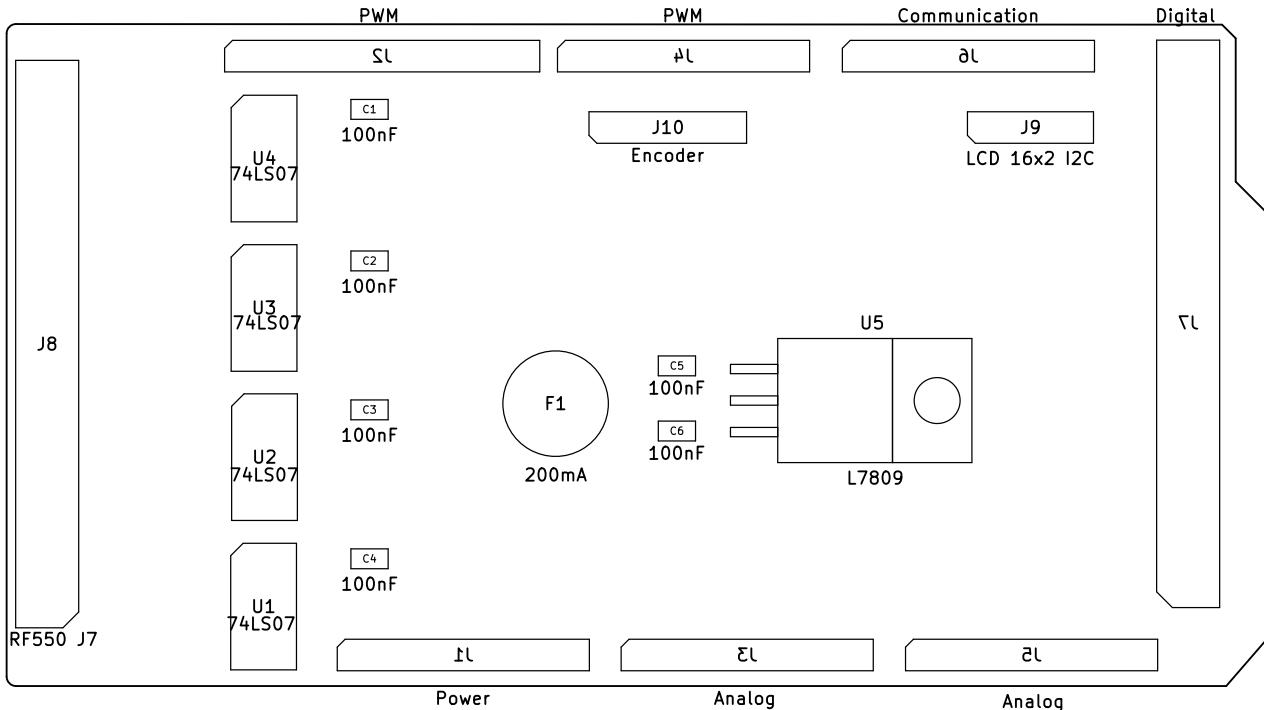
PWM
PWM
Communication
Digital
J2
J4
J6
C1
100nF
J10
Encoder
J9
LCD 16x2 I2C
U4
74LS07
C2
100nF
U3
74LS07
J8
U5
J7
F1
C5
100nF
C6
100nF
C3
100nF
U2
74LS07
200mA
L7809
C4
100nF
U1
74LS07
RF550 J7
J1
J3
J5
Power
Analog
Analog